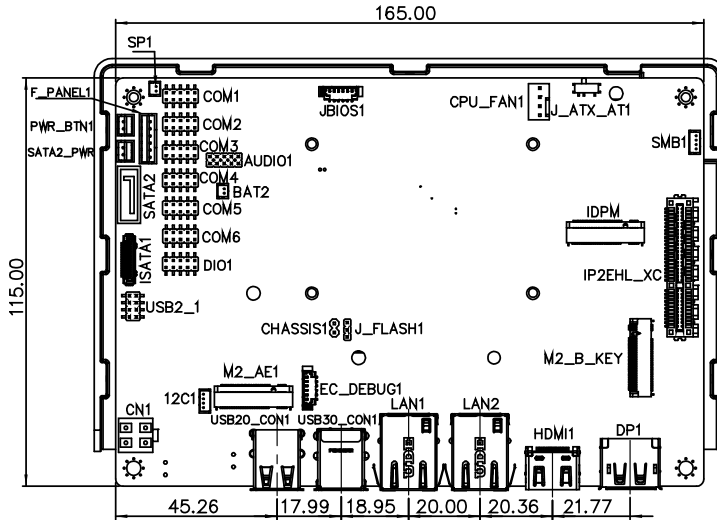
165.00

SP1
F_PANEL1
COM1
JBIOS1
CPU_FAN1
J_ATX_AT1
PWR_BTN1
COM2
SATA2_PWR
COM3
AUDIO1
SMB1
COM4
BAT2
SATA2
COM5
IDPM
ISATA1
COM6
DIO1
IP2EHL_XC
115.00
USB2_1
CHASSIS1
J_FLASH1
M2_AE1
M2_B_KEY
12C1
EC_DEBUG1
CN1
USB20_CON1
USB30_CON1
LAN1
LAN2
HDMI1
DP1
45.26
17.99
18.95
20.00
20.36
21.77